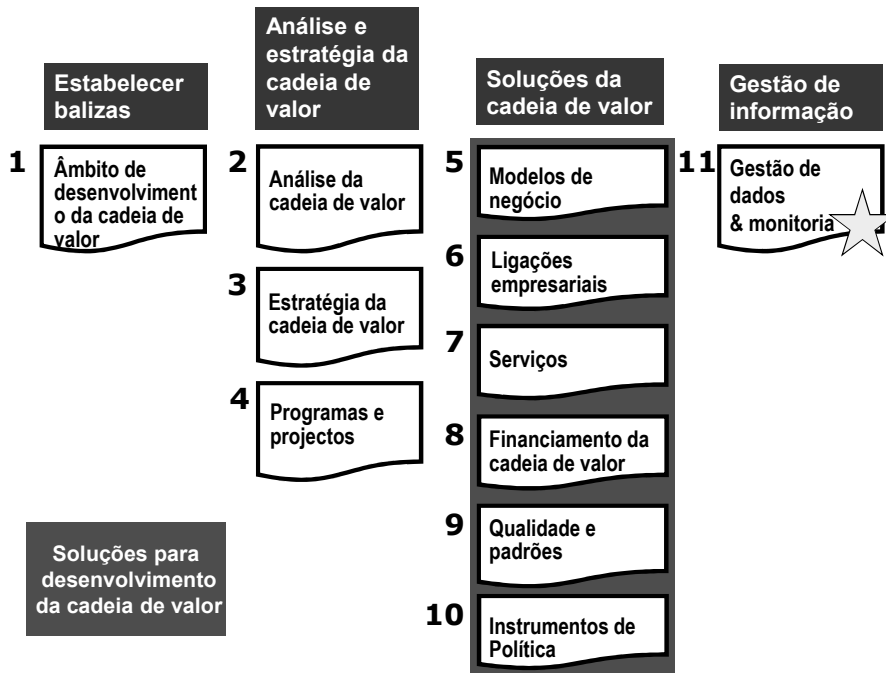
Estabelecer balizas

1 Âmbito de desenvolvimento da cadeia de valor

Análise e estratégia da cadeia de valor

2 Análise da cadeia de valor

3 Estratégia da cadeia de valor

4 Programas e projectos

Soluções da cadeia de valor

5 Modelos de negócio

6 Ligações empresariais

7 Serviços

8 Financiamento da cadeia de valor

9 Qualidade e padrões

10 Instrumentos de Política

Gestão de informação

11 Gestão de dados & monitoria

Soluções para desenvolvimento da cadeia de valor